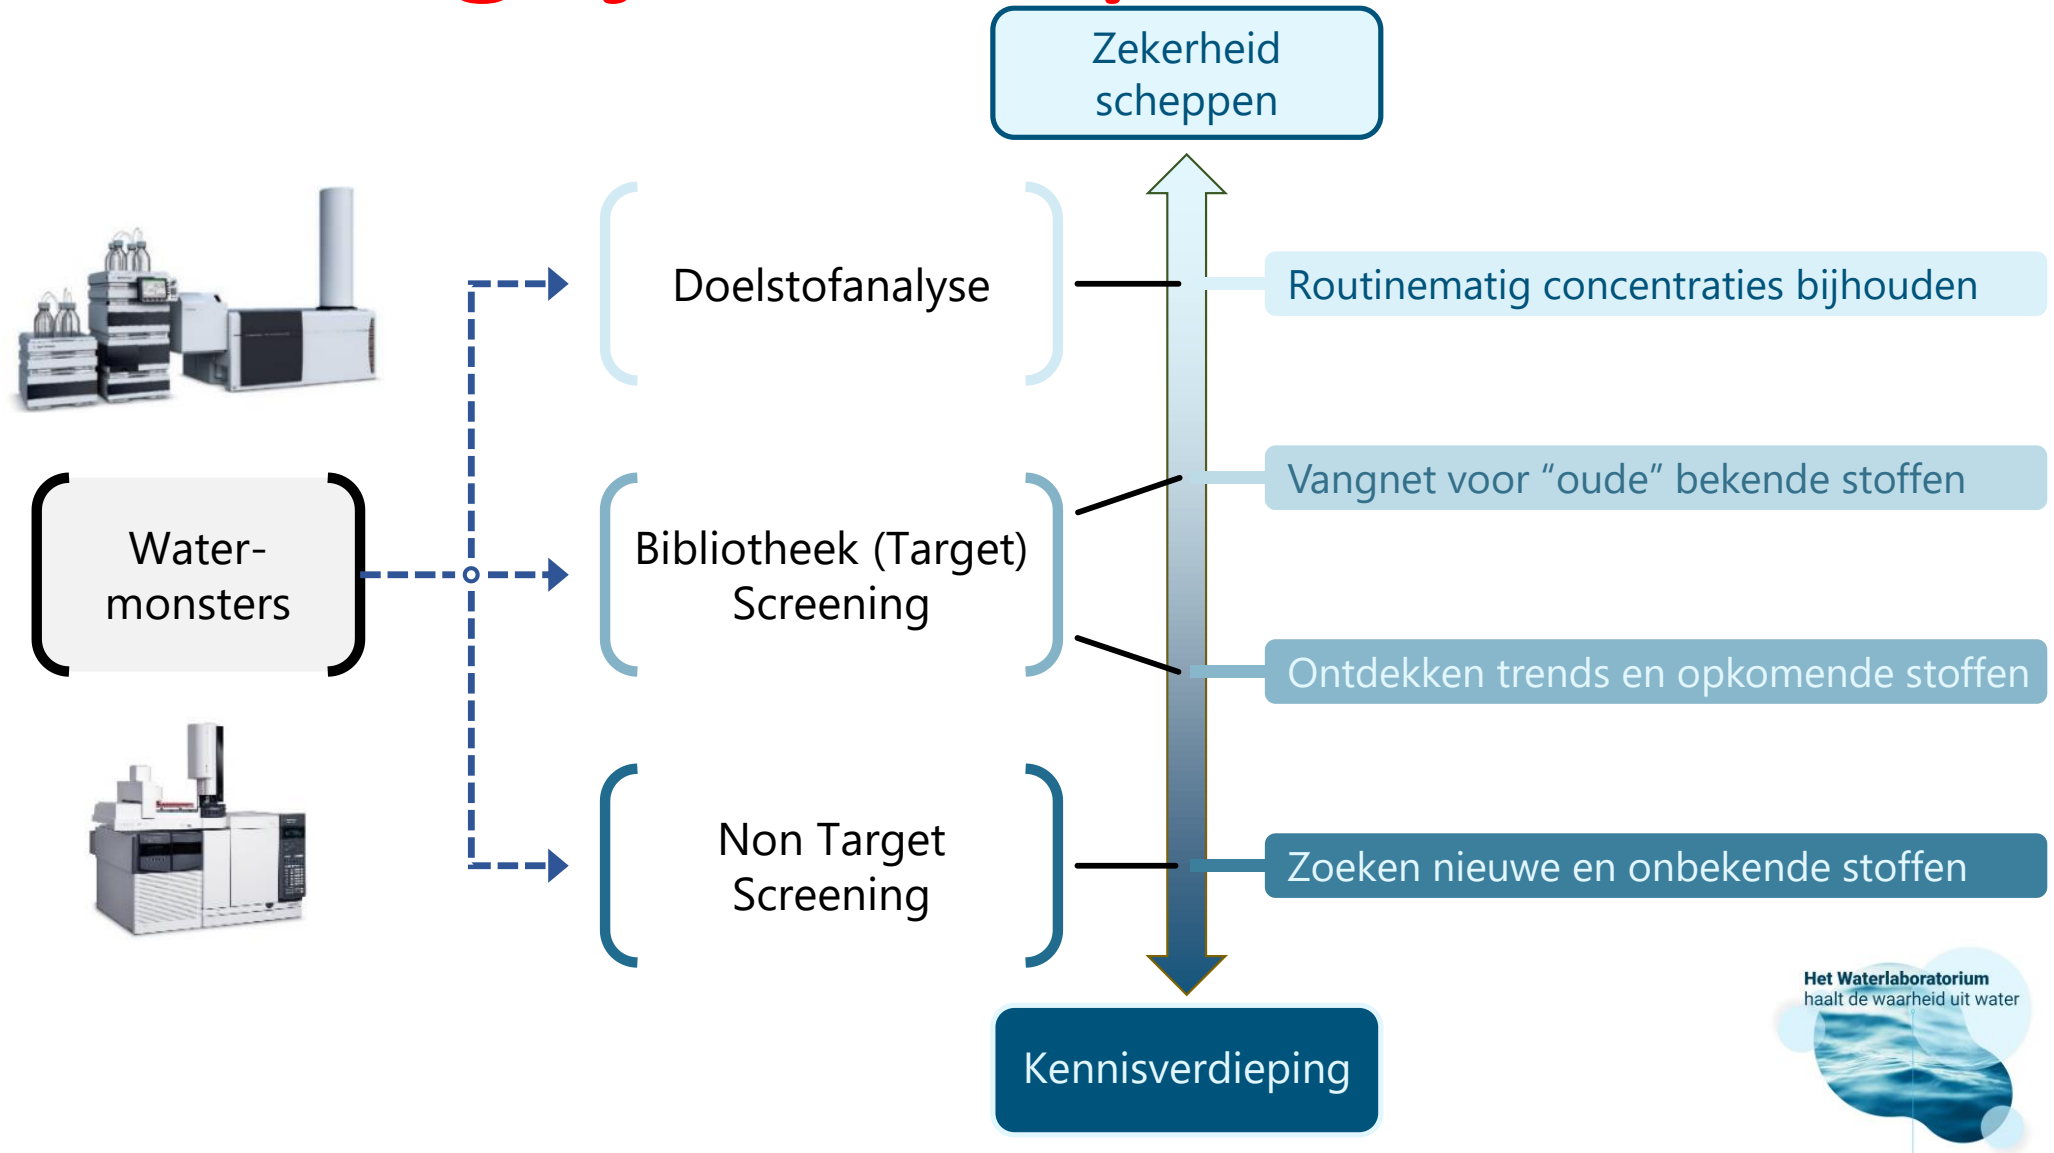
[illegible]

Zekerheid scheppen

Water-monsters

Doelstofanalyse

Bibliotheek (Target) Screening

Non Target Screening

Routinematig concentraties bijhouden

Vangnet voor “oude” bekende stoffen

Ontdekken trends en opkomende stoffen

Zoeken nieuwe en onbekende stoffen

Kennisverdieping

Het Waterlaboratorium
haalt de waarheid uit water